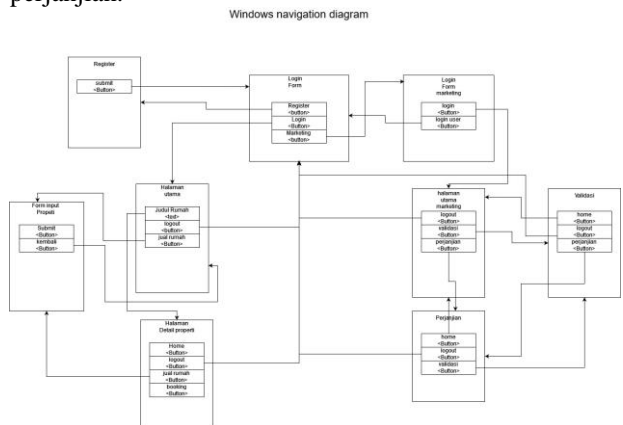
perjanjian.

Windows navigation diagram

Register

submit
<Button>

Login
Form

Register
<button>
Login
<Button>
Marketing
<button>

Login
Form
marketing

login
<Button>
login user
<Button>

Halaman
utama

Judul Rumah
<txt>
logout
<button>
jual rumah
<Button>

Form input
Properti

Submit
<Button>
kembali
<Button>

halaman
utama
marketing

logout
<Button>
validasi
<Button>
perjanjian
<Button>

Validasi

home
<Button>
logout
<Button>
perjanjian
<Button>

Perjanjian

home
<Button>
logout
<Button>
validasi
<Button>

Halaman
Detail properti

Home
<Button>
logout
<Button>
jual rumah
<Button>
booking
<Button>